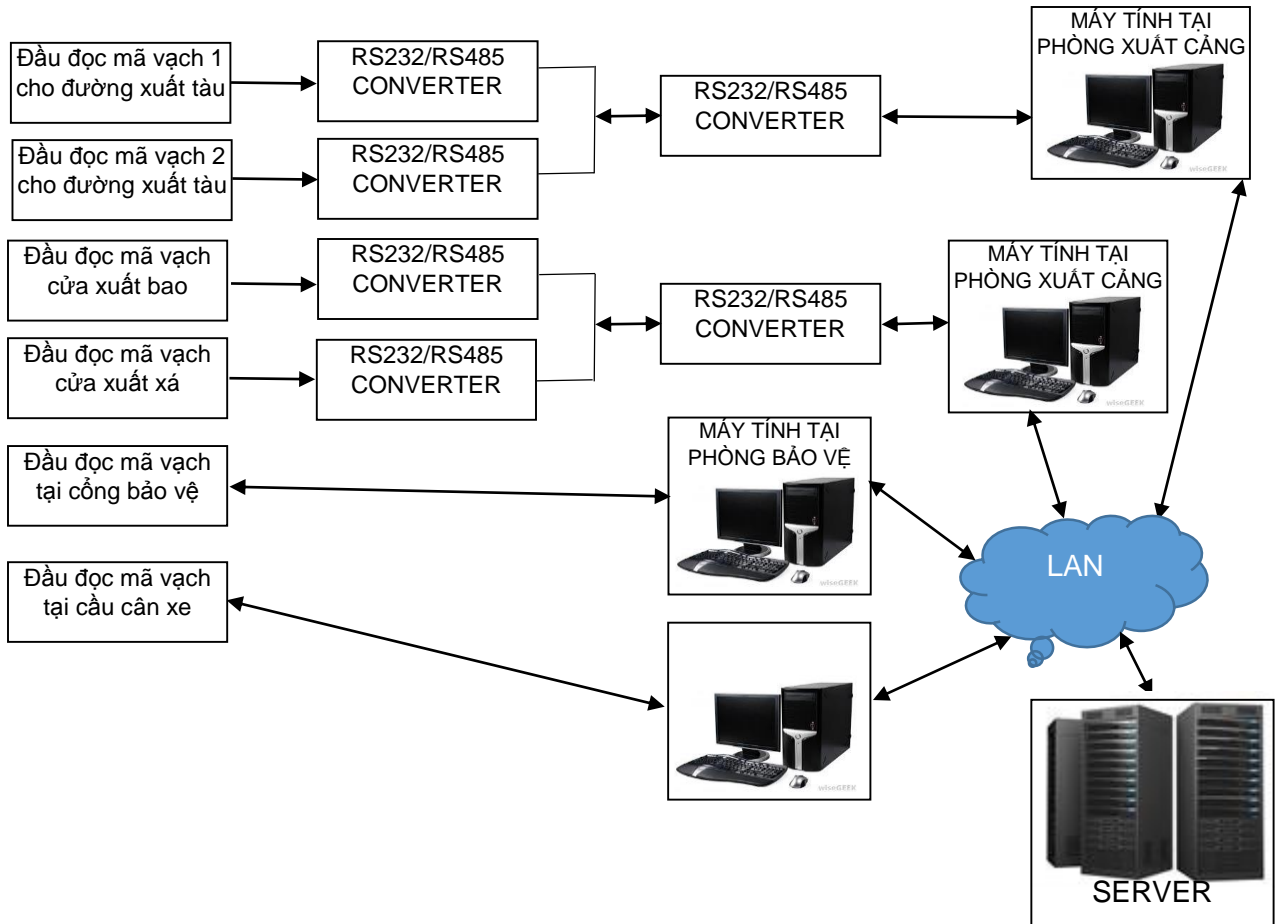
Đầu đọc mã vạch 1 cho đường xuất tàu

RS232/RS485 CONVERTER

RS232/RS485 CONVERTER

MÁY TÍNH TẠI PHÒNG XUẤT CẢNG

wiseGEEK

Đầu đọc mã vạch 2 cho đường xuất tàu

RS232/RS485 CONVERTER

Đầu đọc mã vạch cửa xuất bao

RS232/RS485 CONVERTER

RS232/RS485 CONVERTER

MÁY TÍNH TẠI PHÒNG XUẤT CẢNG

wiseGEEK

Đầu đọc mã vạch cửa xuất xá

RS232/RS485 CONVERTER

Đầu đọc mã vạch tại cổng bảo vệ

MÁY TÍNH TẠI PHÒNG BẢO VỆ

wiseGEEK

LAN

Đầu đọc mã vạch tại cầu cân xe

wiseGEEK

SERVER